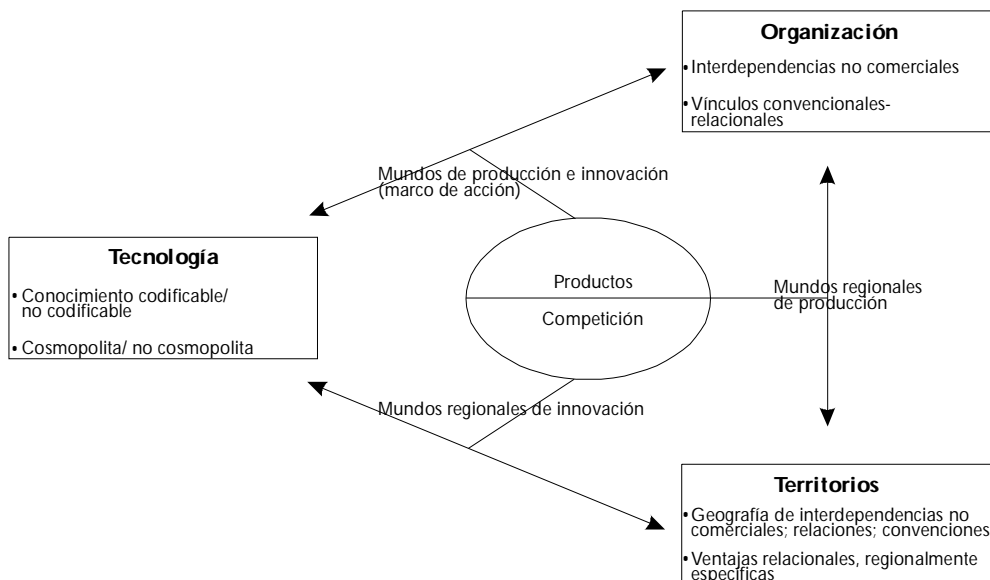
Organización

• Interdependencias no comerciales

• Vínculos convencionales-relacionales

Mundos de producción e innovación (marco de acción)

Tecnología

• Conocimiento codificable/ no codificable

• Cosmopolita/ no cosmopolita

Productos

Competición

Mundos regionales de producción

Mundos regionales de innovación

Territorios

• Geografía de interdependencias no comerciales; relaciones; convenciones

• Ventajas relacionales, regionalmente específicas